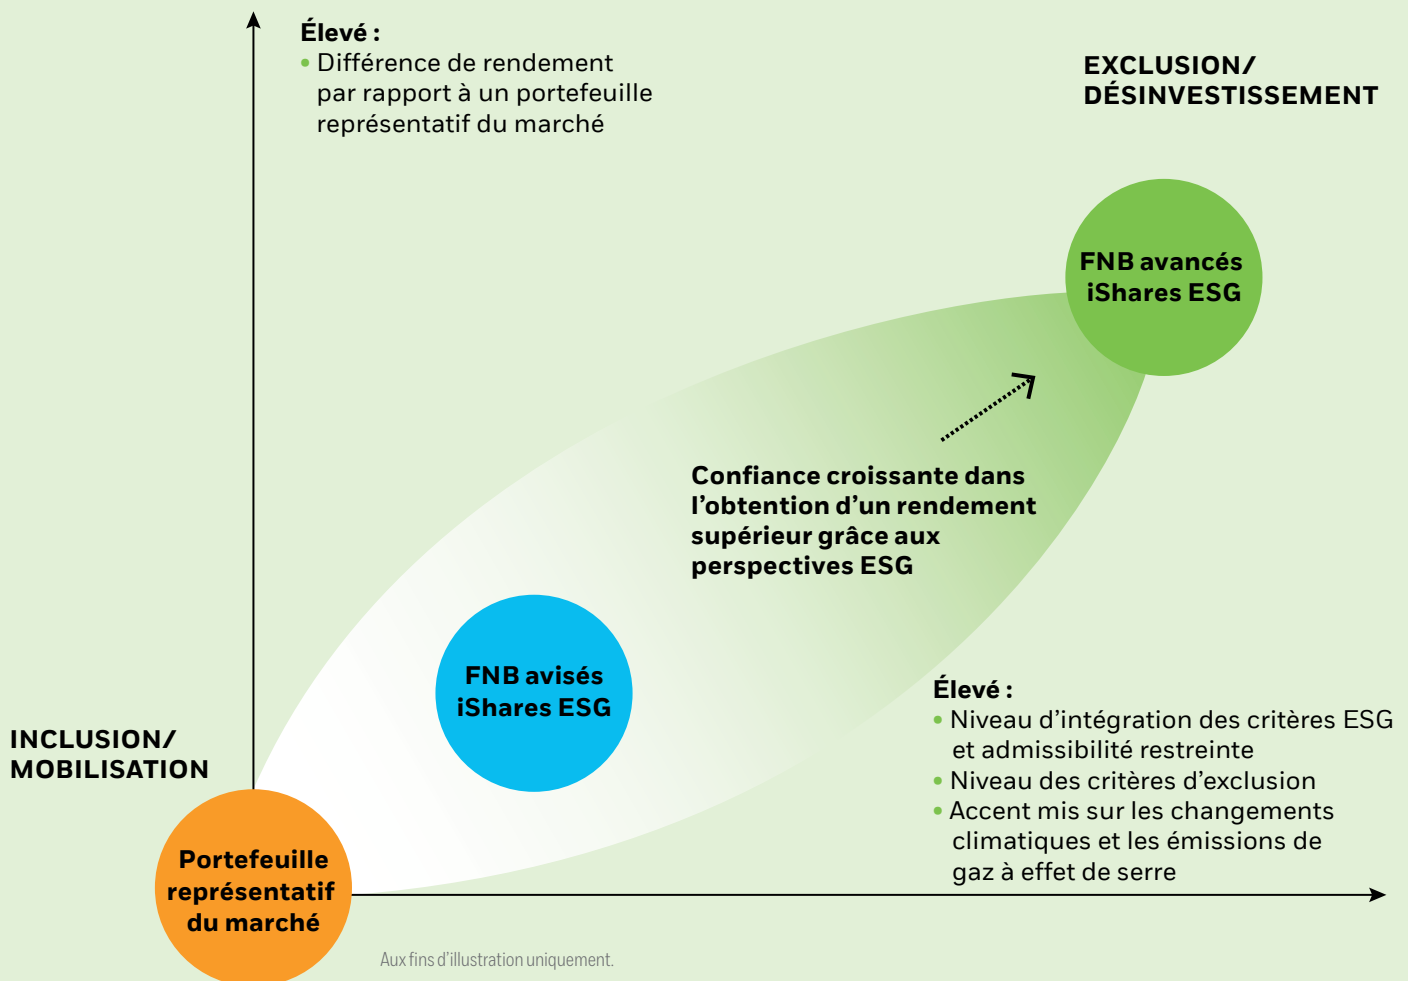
Élevé :
• Différence de rendement par rapport à un portefeuille représentatif du marché

EXCLUSION/ DÉSINVESTISSEMENT

FNB avancés iShares ESG

Confiance croissante dans l'obtention d'un rendement supérieur grâce aux perspectives ESG

FNB avisés iShares ESG

Élevé :
• Niveau d'intégration des critères ESG et admissibilité restreinte
• Niveau des critères d'exclusion
• Accent mis sur les changements climatiques et les émissions de gaz à effet de serre

INCLUSION/ MOBILISATION

Portefeuille représentatif du marché

Aux fins d'illustration uniquement.